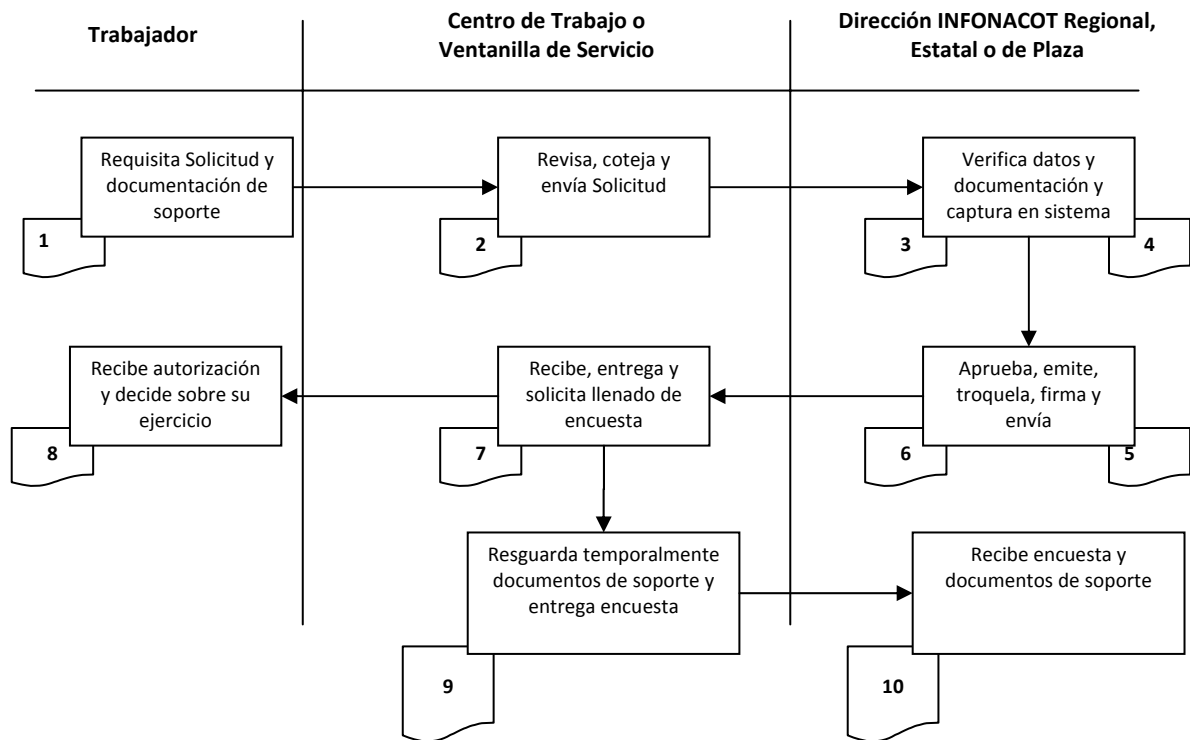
**Trabajador**

**Centro de Trabajo o Ventanilla de Servicio**

**Dirección INFONACOT Regional, Estatal o de Plaza**

Requisita Solicitud y documentación de soporte

**1**

Revisa, coteja y envía Solicitud

**2**

Verifica datos y documentación y captura en sistema

**3**

**4**

Aprueba, emite, troquela, firma y envía

**6**

**5**

Recibe, entrega y solicita llenado de encuesta

**7**

Recibe autorización y decide sobre su ejercicio

**8**

Resguarda temporalmente documentos de soporte y entrega encuesta

**9**

Recibe encuesta y documentos de soporte

**10**